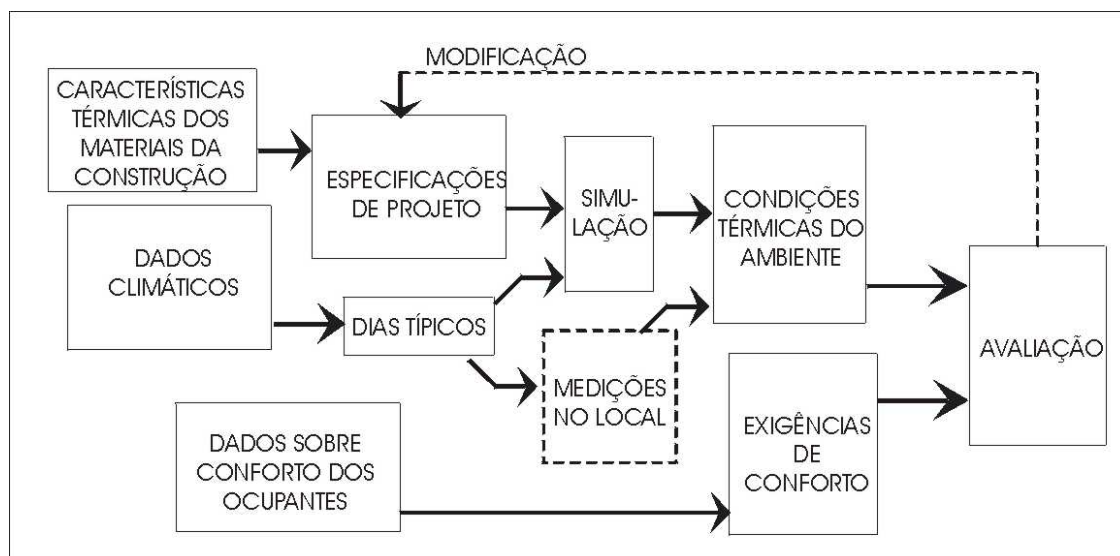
MODIFICAÇÃO

CARACTERÍSTICAS TÉRMICAS DOS MATERIAIS DA CONSTRUÇÃO

ESPECIFICAÇÕES DE PROJETO

SIMULAÇÃO

CONDIÇÕES TÉRMICAS DO AMBIENTE

DADOS CLIMÁTICOS

DIAS TÍPICOS

MEDIÇÕES NO LOCAL

AVALIAÇÃO

DADOS SOBRE CONFORTO DOS OCUPANTES

EXIGÊNCIAS DE CONFORTO